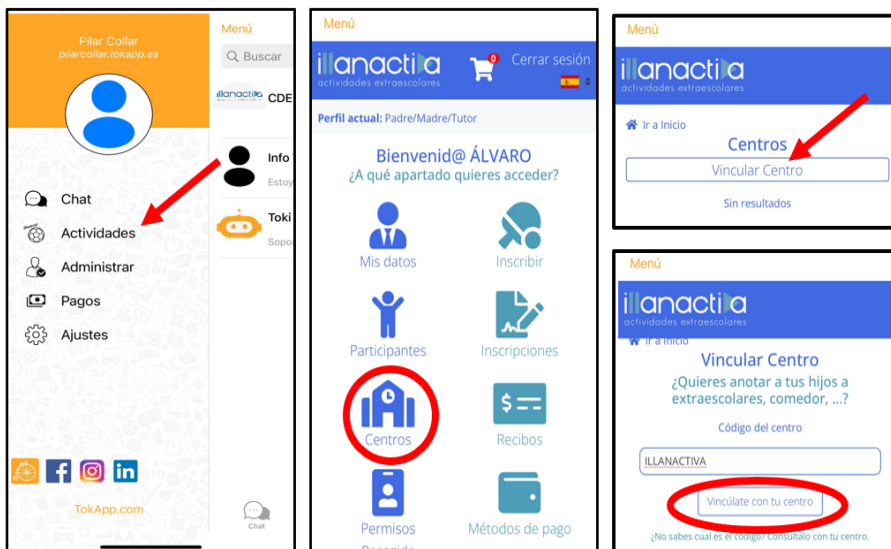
Pilar Collar
pilarcollar.tokapp.es

Chat
Actividades
Administrar
Pagos
Ajustes

TokApp.com

Menú
Buscar
illanactiva CDE
Info
Estoy
Toki
Sopo
Chat

Menú
illanactiva
actividades extraescolares
0
Cerrar sesión
Perfil actual: Padre/Madre/Tutor
Bienvenid@ ÁLVARO
¿A qué apartado quieres acceder?
Mis datos
Inscribir
Participantes
Inscripciones
Centros
Recibos
Permisos
Métodos de pago

Menú
illanactiva
actividades extraescolares
Ir a Inicio
Centros
Vincular Centro
Sin resultados

Menú
illanactiva
actividades extraescolares
Ir a Inicio
Vincular Centro
¿Quieres anotar a tus hijos a extraescolares, comedor, ...?
Código del centro
ILLANACTIVA
Vincúlate con tu centro
¿No sabes cual es el código? Consúltalo con tu centro.